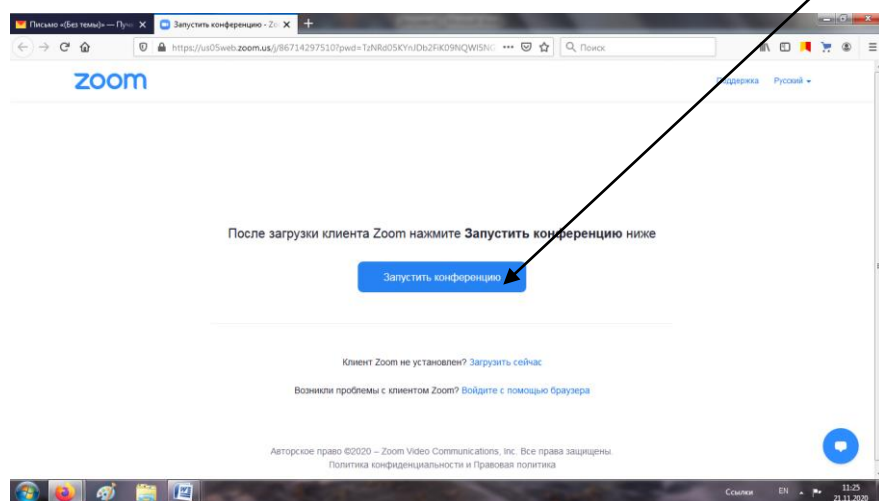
Письмо «(Без темы)» — Почт
Запустить конференцию - Zo
https://us05web.zoom.us/j/86714297510?pwd=TzNRd05KYnJDb2FiK09NQWISN
Поиск
zoom
Поддержка Русский
После загрузки клиента Zoom нажмите **Запустить конференцию** ниже
Запустить конференцию
Клиент Zoom не установлен? Загрузить сейчас
Возникли проблемы с клиентом Zoom? Войдите с помощью браузера
Авторское право ©2020 – Zoom Video Communications, Inc. Все права защищены.
Политика конфиденциальности и Правовая политика
Ссылки EN 11:25 21.11.2020